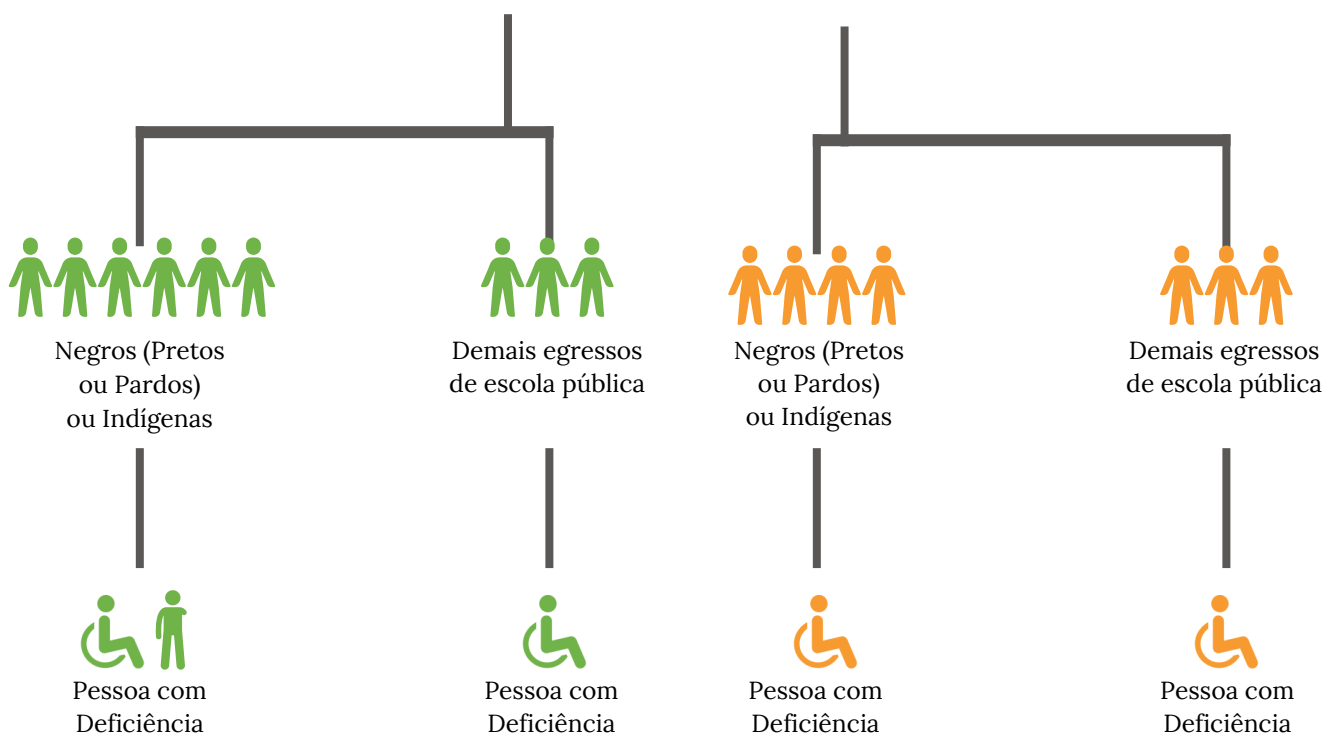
Negros (Pretos ou Pardos) ou Indígenas

Demais egressos de escola pública

Negros (Pretos ou Pardos) ou Indígenas

Demais egressos de escola pública

Pessoa com Deficiência

Pessoa com Deficiência

Pessoa com Deficiência

Pessoa com Deficiência